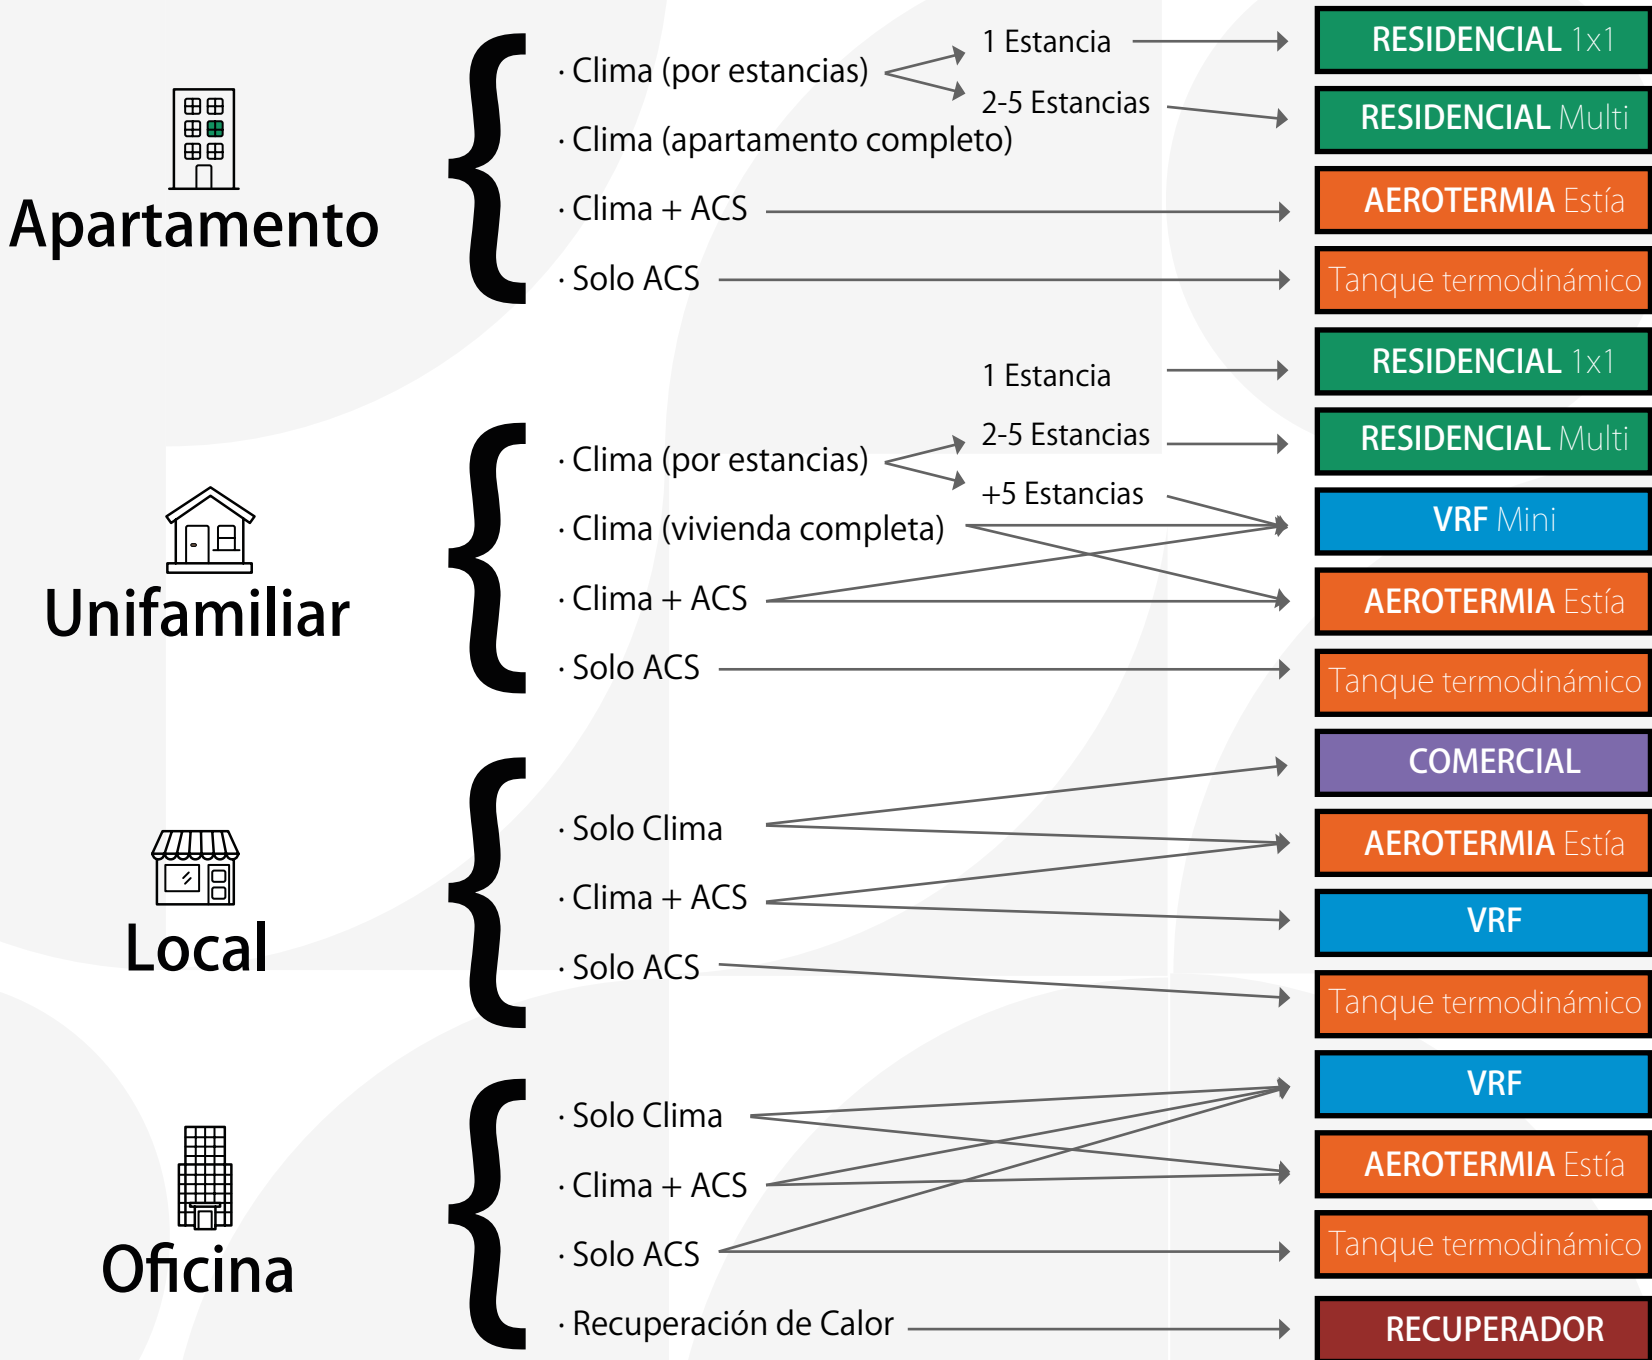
Apartamento

· Clima (por estancias)
1 Estancia
2-5 Estancias
· Clima (apartamento completo)
· Clima + ACS
· Solo ACS

RESIDENCIAL 1x1
RESIDENCIAL Multi
AEROTERMIA Estía
Tanque termodinámico

Unifamiliar

1 Estancia
· Clima (por estancias)
2-5 Estancias
+5 Estancias
· Clima (vivienda completa)
· Clima + ACS
· Solo ACS

RESIDENCIAL 1x1
RESIDENCIAL Multi
VRF Mini
AEROTERMIA Estía
Tanque termodinámico

Local

· Solo Clima
· Clima + ACS
· Solo ACS

COMERCIAL
AEROTERMIA Estía
VRF
Tanque termodinámico

Oficina

· Solo Clima
· Clima + ACS
· Solo ACS
· Recuperación de Calor

VRF
AEROTERMIA Estía
Tanque termodinámico
RECUPERADOR